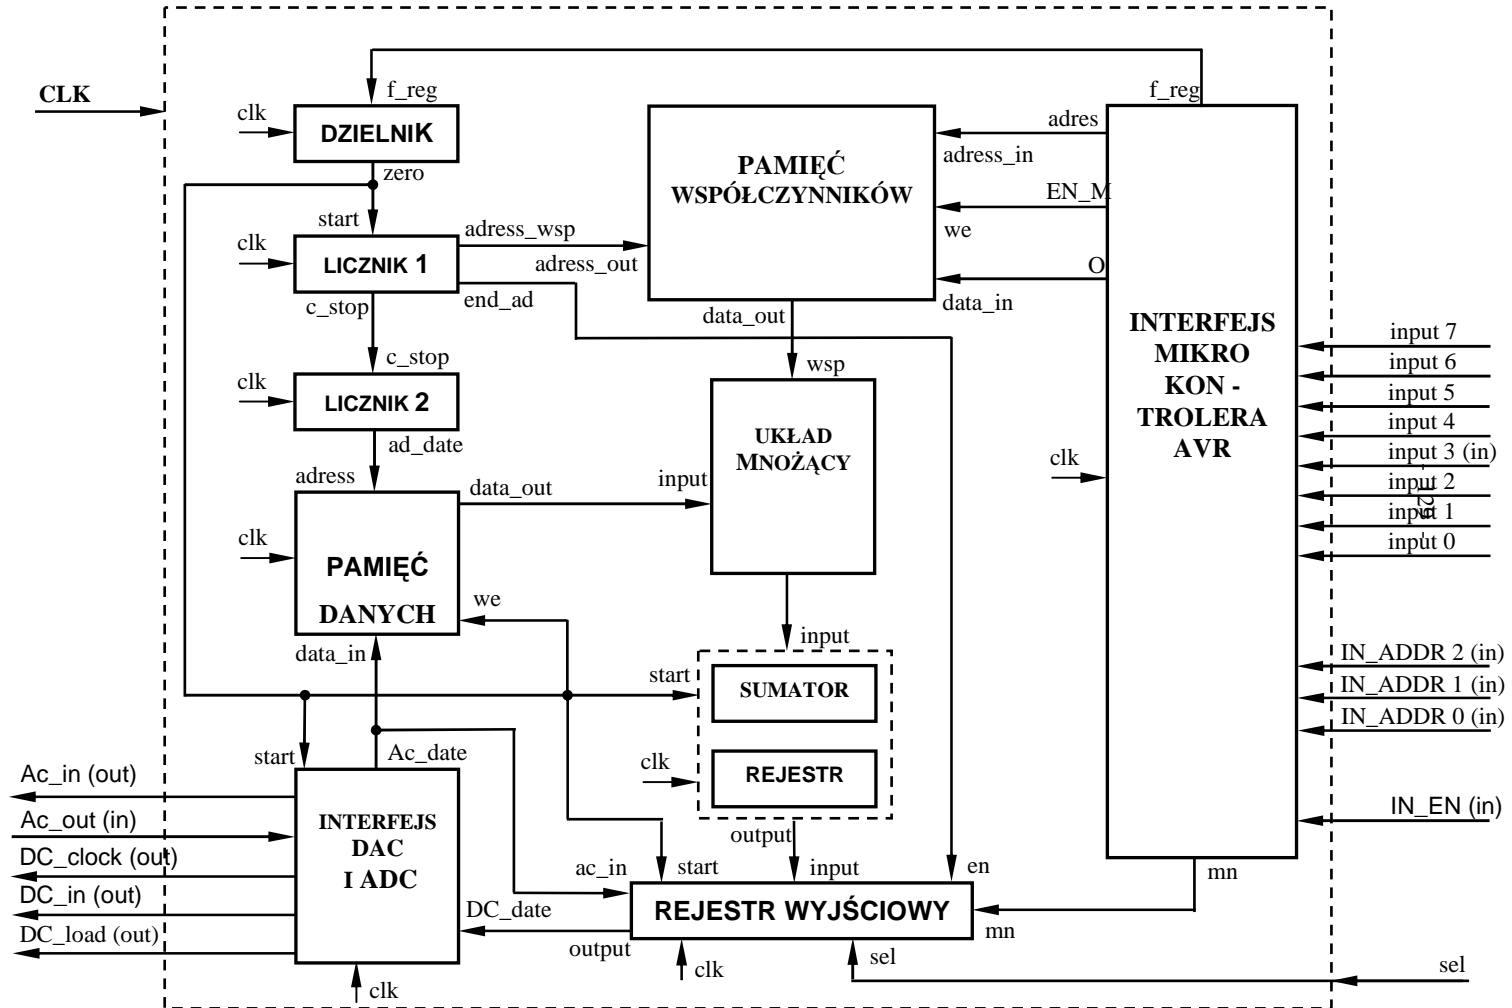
CLK

f_reg

f_reg

clk

DZIELNIK

zero

adres

PAMIĘĆ WSPÓŁCZYNNIKÓW

adress_in

EN_M

we

start

clk

LICZNIK 1

adress_wsp

adress_out

O

end_ad

data_out

data_in

c_stop

c_stop

clk

LICZNIK 2

wsp

INTERFEJS MIKRO KON - TROLERA AVR

input 7

input 6

input 5

input 4

input 3 (in)

input 2

input 1

input 0

ad_date

UKŁAD MNOŻĄCY

clk

adress

data_out

input

clk

PAMIĘĆ DANYCH

we

input

data_in

start

SUMATOR

IN_ADDR 2 (in)

IN_ADDR 1 (in)

IN_ADDR 0 (in)

start

Ac_date

clk

REJESTR

Ac_in (out)

Ac_out (in)

INTERFEJS DAC I ADC

output

IN_EN (in)

DC_clock (out)

ac_in

start

input

en

DC_in (out)

mn

DC_date

REJESTR WYJŚCIOWY

DC_load (out)

output

mn

clk

sel

sel

clk